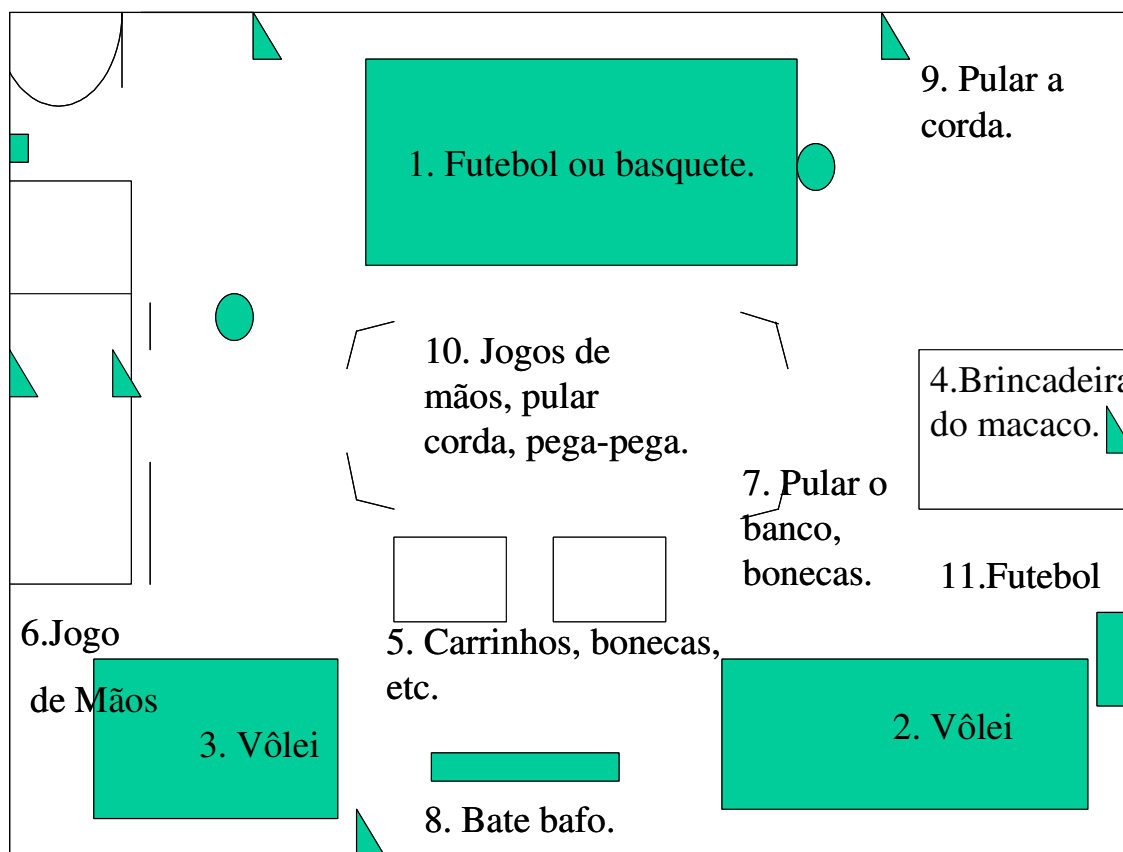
9. Pular a corda.

1. Futebol ou basquete.

10. Jogos de mãos, pular corda, pega-pega.

4.Brincadeira do macaco.

7. Pular o banco, bonecas.

11.Futebol

6.Jogo

de Mãos

5. Carrinhos, bonecas, etc.

3. Vôlei

2. Vôlei

8. Bate bafo.